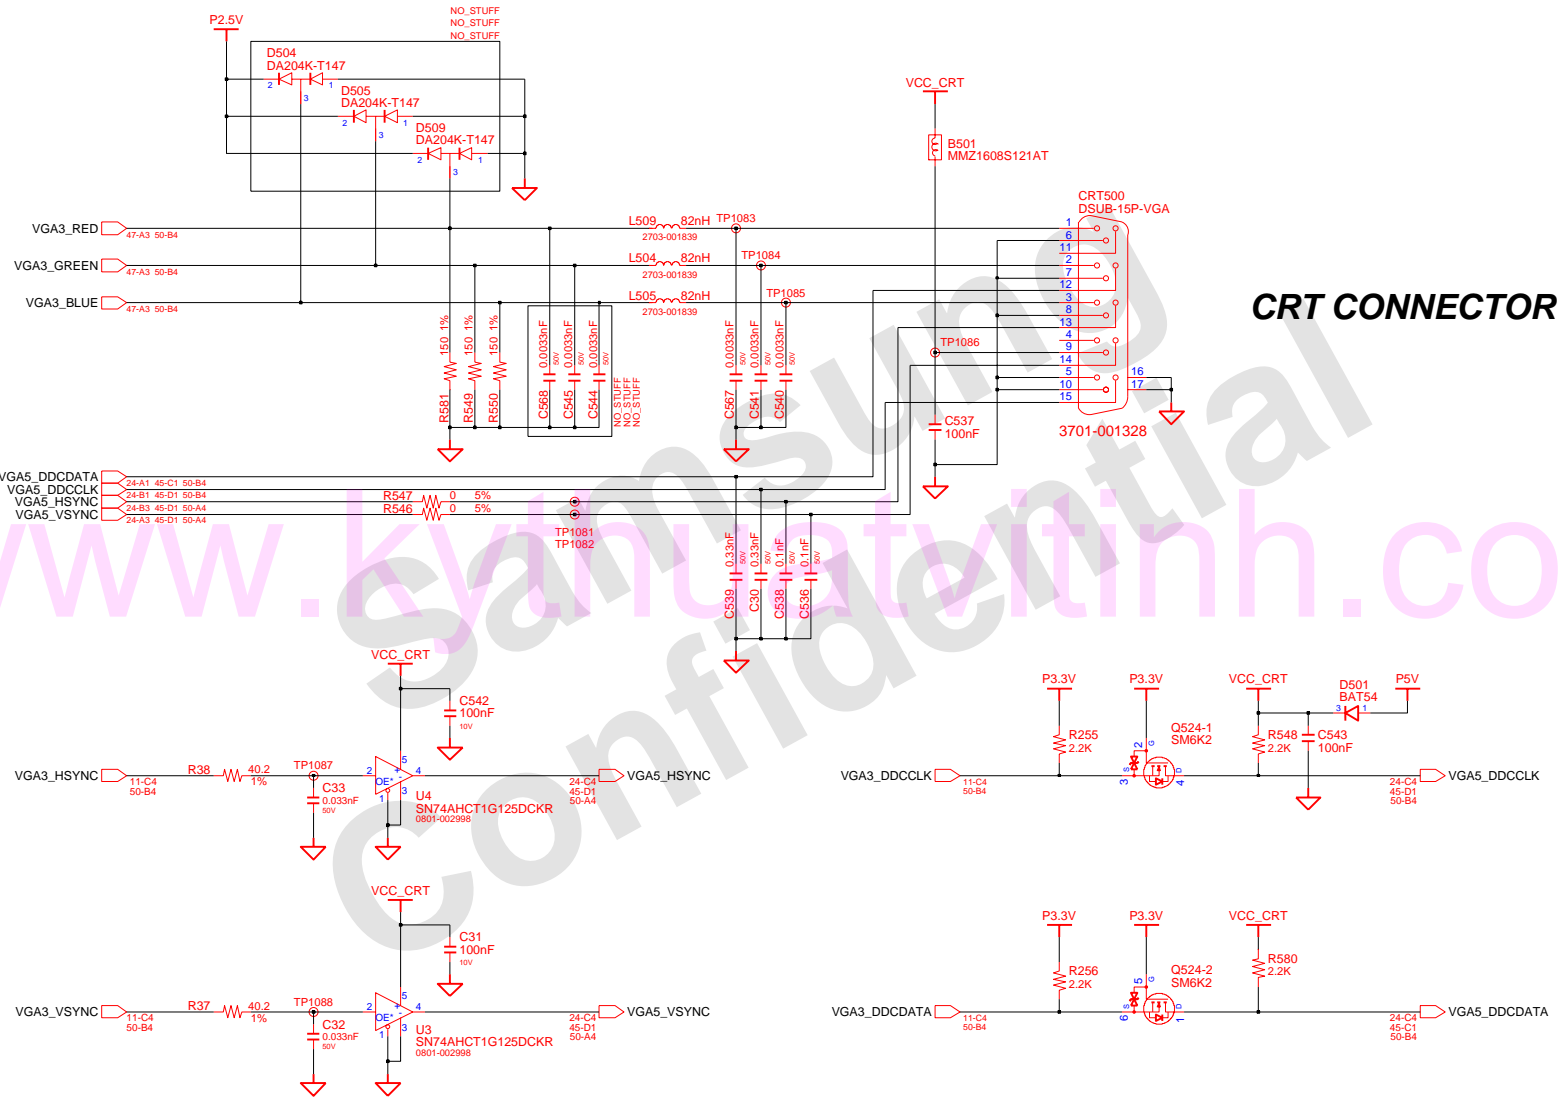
P2.5V
NO_STUFF
NO_STUFF
NO_STUFF
D504
DA204K-T147
2 1
3
D505
DA204K-T147
2 1
3
D509
DA204K-T147
2 1
3

VCC_CRT
B501
MMZ1608S121AT

CRT CONNECTOR

VGA3_RED 47-A3 50-B4
VGA3_GREEN 47-A3 50-B4
VGA3_BLUE 47-A3 50-B4

L509 82nH TP1083
2703-001839
L504 82nH TP1084
2703-001839
L505 82nH TP1085
2703-001839

CRT500
DSUB-15P-VGA
1
6
11
2
7
12
3
8
13
4
9
14
5
10
15
16
17
TP1086
3701-001328

150 1% R581
150 1% R549
150 1% R550
0.033nF 50V C568
0.033nF 50V C545
0.033nF 50V C544
NO_STUFF
NO_STUFF
NO_STUFF
0.033nF 50V C567
0.033nF 50V C541
0.033nF 50V C540
C537
100nF

VGA5_DDCDATA 24-A1 45-C1 50-B4
VGA5_DDCCLK 24-B1 45-D1 50-B4
VGA5_HSYNC 24-B3 45-D1 50-A4
VGA5_VSYNC 24-A3 45-D1 50-A4
R547 0 5%
R546 0 5%
TP1081
TP1082
0.33nF 50V C539
0.33nF 50V C30
0.1nF 50V C538
0.1nF 50V C536

www.kythuatvitinh.com
samsung confidential

VCC_CRT
C542
100nF
10V
VGA3_HSYNC 11-C4 50-B4
R38 40.2 1%
TP1087
C33
0.033nF
50V
2 5 4
OE*
1 3
U4
SN74AHCT1G125DCKR
0801-002998
24-C4 45-D1 50-A4 VGA5_HSYNC

VCC_CRT
C31
100nF
10V
VGA3_VSYNC 11-C4 50-B4
R37 40.2 1%
TP1088
C32
0.033nF
50V
2 5 4
OE*
1 3
U3
SN74AHCT1G125DCKR
0801-002998
24-C4 45-D1 50-A4 VGA5_VSYNC

P3.3V
P3.3V
VCC_CRT
D501
BAT54
P5V
R255
2.2K
Q524-1
SM6K2
R548
2.2K
C543
100nF
VGA3_DDCCLK 11-C4 50-B4
2 G
3 S
4 D
24-C4 45-D1 50-B4 VGA5_DDCCLK

P3.3V
P3.3V
VCC_CRT
R256
2.2K
Q524-2
SM6K2
R580
2.2K
VGA3_DDCDATA 11-C4 50-B4
5 G
6 S
1 D
24-C4 45-C1 50-B4 VGA5_DDCDATA